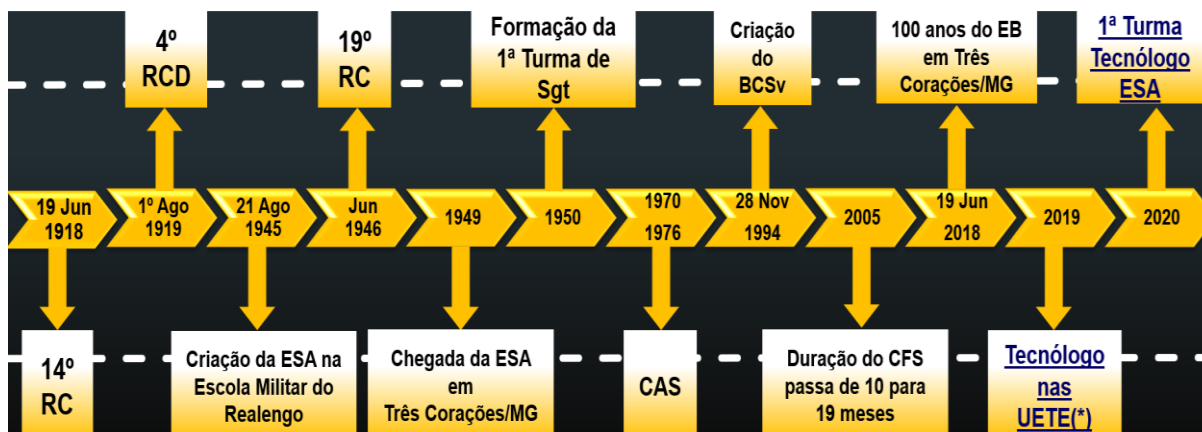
4º RCD

19º RC

Formação da 1ª Turma de Sgt

Criação do BCSv

100 anos do EB em Três Corações/MG

1ª Turma Tecnólogo ESA

19 Jun 1918

1º Ago 1919

21 Ago 1945

Jun 1946

1949

1950

1970 1976

28 Nov 1994

2005

19 Jun 2018

2019

2020

14º RC

Criação da ESA na Escola Militar do Realengo

Chegada da ESA em Três Corações/MG

CAS

Duração do CFS passa de 10 para 19 meses

Tecnólogo nas UETE(*)